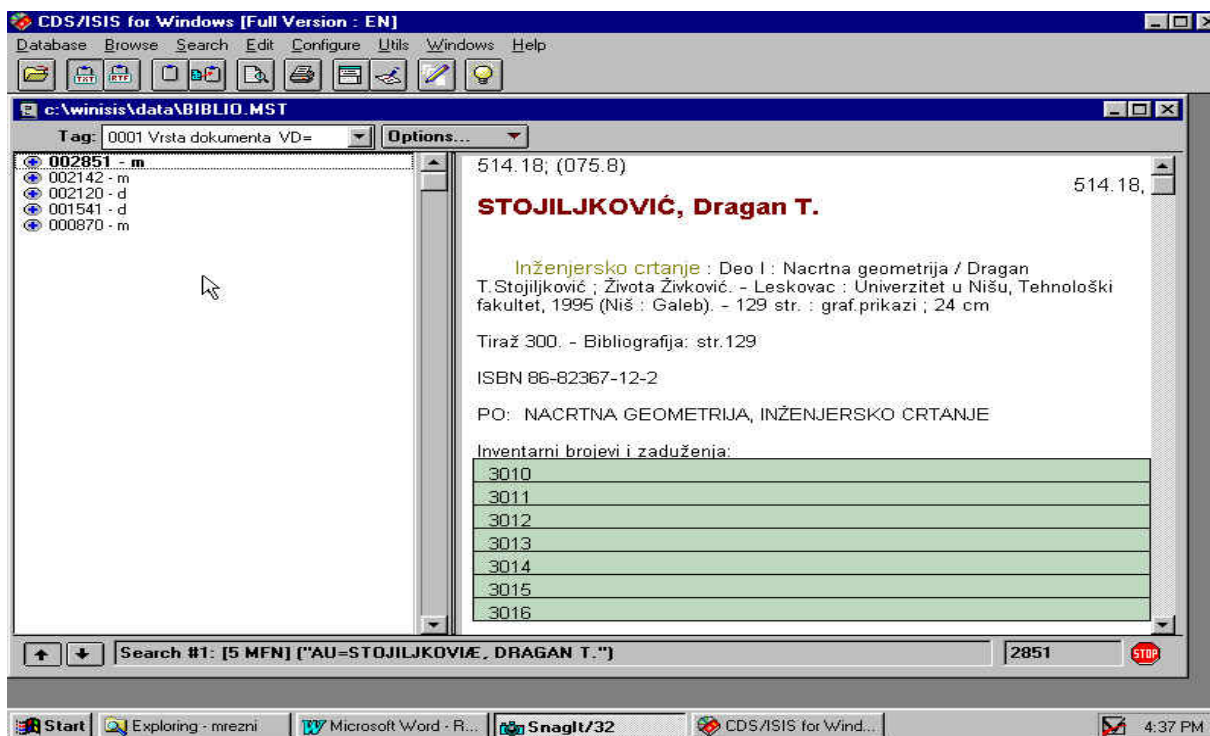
CDS/ISIS for Windows [Full Version : EN]

Database Browse Search Edit Configure Utils Windows Help

c:\winisis\data\BIBLIO.MST

Tag: 0001 Vrsta dokumenta VD= Options...

002851 - m
002142 - m
002120 - d
001541 - d
000870 - m

514.18; (075.8)

514.18,

STOJILJKOVIĆ, Dragan T.

Inženjersko crtanje : Deo I : Nacrtna geometrija / Dragan T.Stojiljković ; Života Živković. - Leskovac : Univerzitet u Nišu, Tehnološki fakultet, 1995 (Niš : Galeb). - 129 str. : graf.prikazi ; 24 cm

Tiraž 300. - Bibliografija: str.129

ISBN 86-82367-12-2

PO: NACRTNA GEOMETRIJA, INŽENJERSKO CRTANJE

Inventarni brojevi i zaduženja:

| 3010 |
|---|
| 3011 |
| 3012 |
| 3013 |
| 3014 |
| 3015 |
| 3016 |

Search #1: [5 MFN] ("AU=STOJILJKOVIÆ, DRAGAN T.")

2851

STOP

Start Exploring - mrezni Microsoft Word - R... SnagIt/32 CDS/ISIS for Wind...

4:37 PM